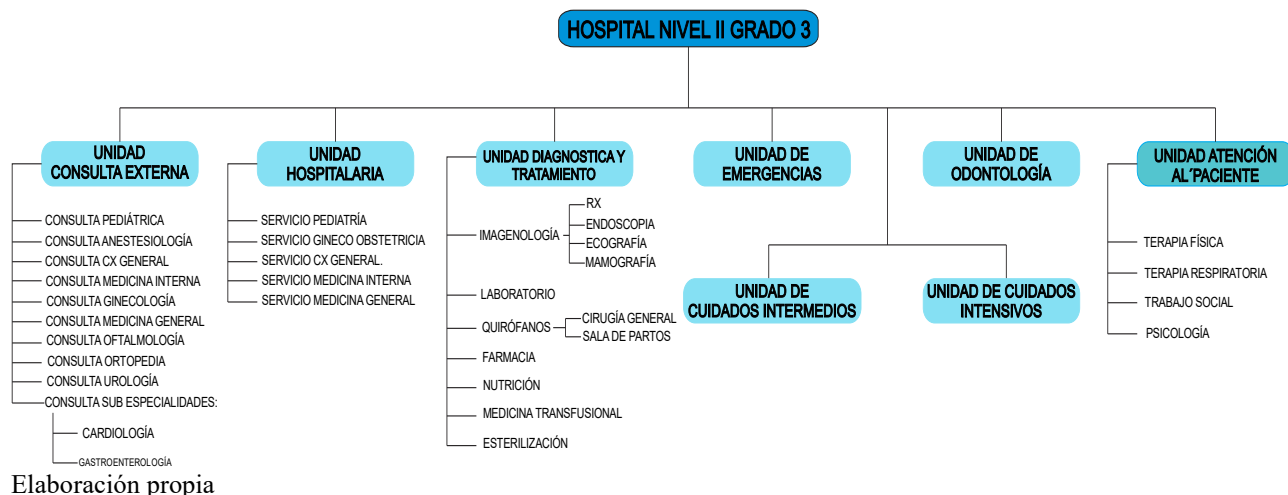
HOSPITAL NIVEL II GRADO 3

UNIDAD CONSULTA EXTERNA

CONSULTA PEDIÁTRICA
CONSULTA ANESTESIOLOGÍA
CONSULTA CX GENERAL
CONSULTA MEDICINA INTERNA
CONSULTA GINECOLOGÍA
CONSULTA MEDICINA GENERAL
CONSULTA OFTALMOLOGÍA
CONSULTA ORTOPEDIA
CONSULTA UROLOGÍA
CONSULTA SUB ESPECIALIDADES:
CARDIOLOGÍA
GASTROENTEROLOGÍA

UNIDAD HOSPITALARIA

SERVICIO PEDIATRÍA
SERVICIO GINECO OBSTETRICIA
SERVICIO CX GENERAL.
SERVICIO MEDICINA INTERNA
SERVICIO MEDICINA GENERAL

UNIDAD DIAGNOSTICA Y TRATAMIENTO

IMAGENOLOGÍA
RX
ENDOSCOPIA
ECOGRAFÍA
MAMOGRAFÍA
LABORATORIO
QUIRÓFANOS
CIRUGÍA GENERAL
SALA DE PARTOS
FARMACIA
NUTRICIÓN
MEDICINA TRANSFUSIONAL
ESTERILIZACIÓN

UNIDAD DE EMERGENCIAS

UNIDAD DE ODONTOLOGÍA

UNIDAD DE CUIDADOS INTERMEDIOS

UNIDAD DE CUIDADOS INTENSIVOS

UNIDAD ATENCIÓN AL´PACIENTE

TERAPIA FÍSICA
TERAPIA RESPIRATORIA
TRABAJO SOCIAL
PSICOLOGÍA

Elaboración propia